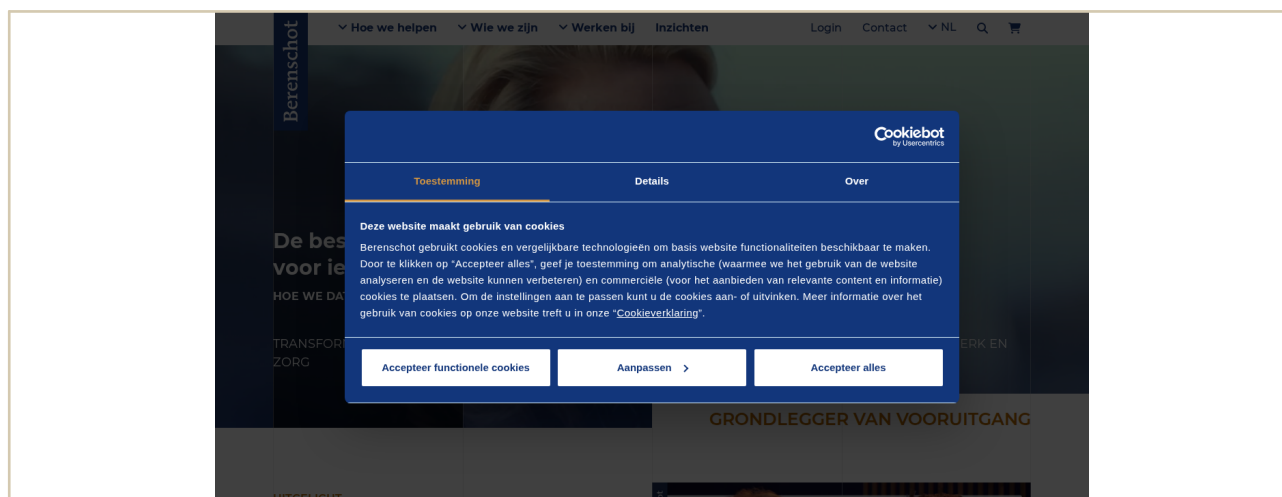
Berenschot

Hoe we helpen   Wie we zijn   Werken bij   Inzichten   Login   Contact   NL

De bes
voor ie
HOE WE DA

TRANSFOR
ZORG

ERK EN

GRONDLEGGER VAN VOORUITGANG

Cookiebot by Usercentrics

Toestemming   Details   Over

Deze website maakt gebruik van cookies

Berenschot gebruikt cookies en vergelijkbare technologieën om basis website functionaliteiten beschikbaar te maken. Door te klikken op "Accepteer alles", geef je toestemming om analytische (waarmee we het gebruik van de website analyseren en de website kunnen verbeteren) en commerciële (voor het aanbieden van relevante content en informatie) cookies te plaatsen. Om de instellingen aan te passen kunt u de cookies aan- of uitvinken. Meer informatie over het gebruik van cookies op onze website treft u in onze "Cookieverklaring".

Accepteer functionele cookies   Aanpassen >   Accepteer alles